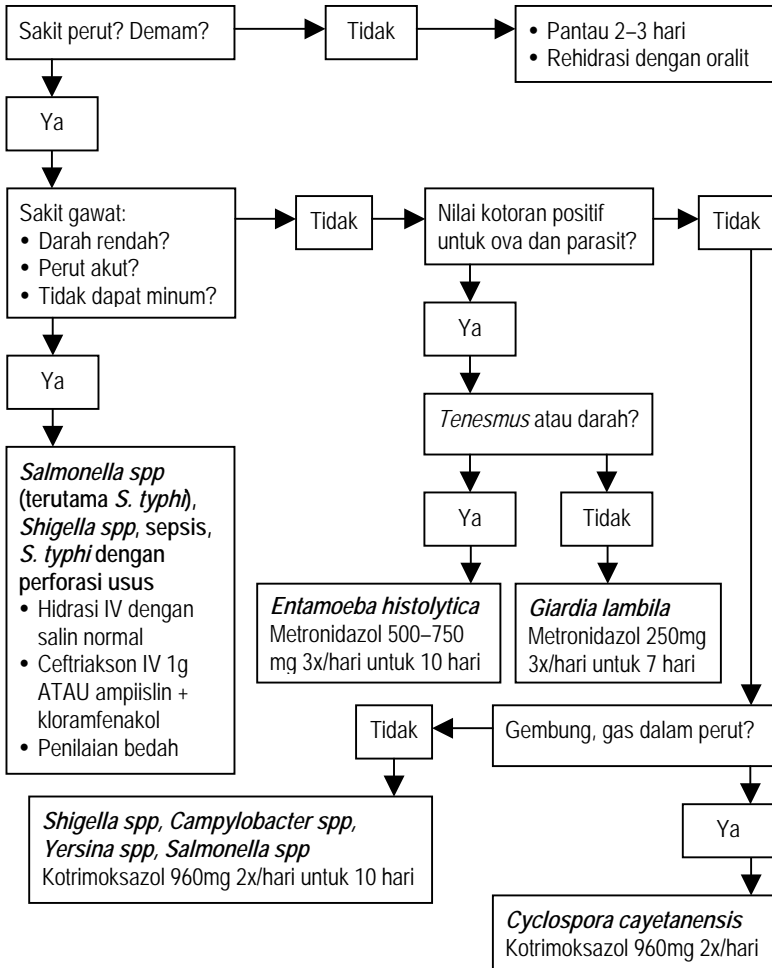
Sakit perut? Demam?

Tidak

• Pantau 2–3 hari
• Rehidrasi dengan oralit

Ya

Sakit gawat:
• Darah rendah?
• Perut akut?
• Tidak dapat minum?

Tidak

Nilai kotoran positif untuk ova dan parasit?

Tidak

Ya

Ya

*Tenesmus* atau darah?

**Salmonella spp (terutama S. typhi), Shigella spp, sepsis, S. typhi dengan perforasi usus**
• Hidrasi IV dengan salin normal
• Ceftriakson IV 1g ATAU ampiislin + kloramfenakol
• Penilaian bedah

Ya

Tidak

**Entamoeba histolytica**
Metronidazol 500–750 mg 3x/hari untuk 10 hari

**Giardia lambila**
Metronidazol 250mg 3x/hari untuk 7 hari

Tidak

Gembung, gas dalam perut?

**Shigella spp, Campylobacter spp, Yersina spp, Salmonella spp**
Kotrimoksazol 960mg 2x/hari untuk 10 hari

Ya

**Cyclospora cayetanensis**
Kotrimoksazol 960mg 2x/hari